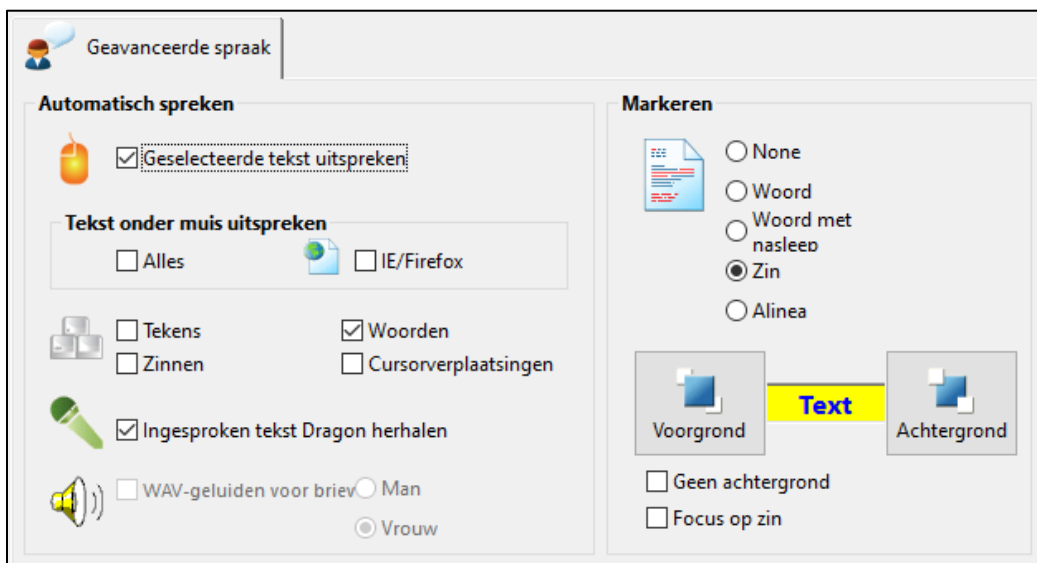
Geavanceerde spraak

Automatisch spreken

☑ Geselecteerde tekst uitspreken

Tekst onder muis uitspreken

☐ Alles ☐ IE/Firefox

☐ Tekens ☑ Woorden
☐ Zinnen ☐ Cursorverplaatsingen

☑ Ingesproken tekst Dragon herhalen

☐ WAV-geluiden voor briev ○ Man
◉ Vrouw

Markeren

○ None
○ Woord
○ Woord met nasleep
◉ Zin
○ Alinea

Voorgrond Text Achtergrond

☐ Geen achtergrond
☐ Focus op zin